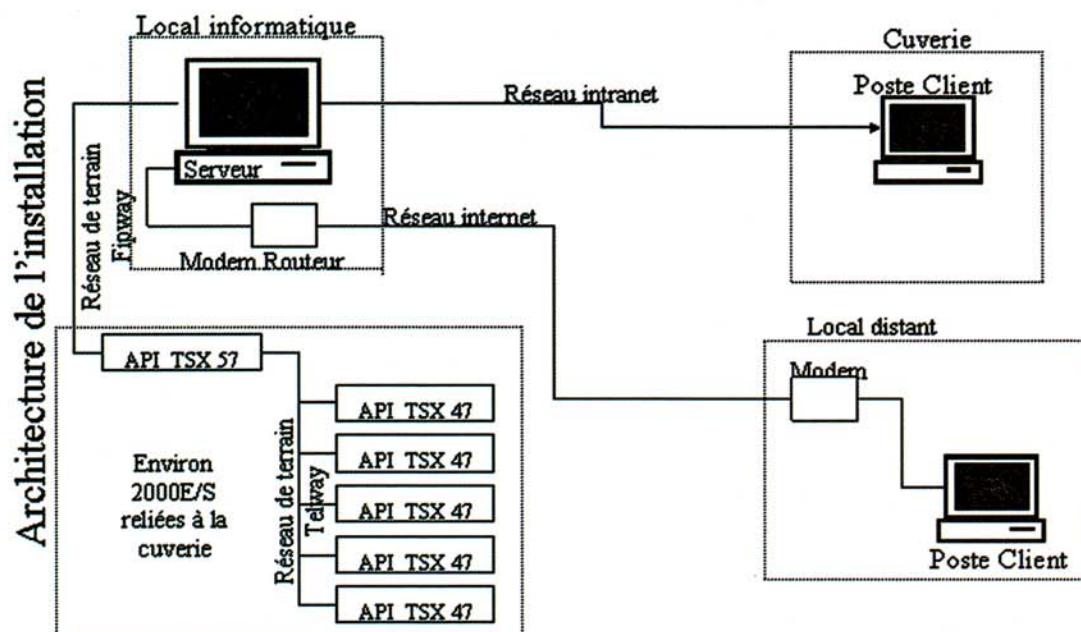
Architecture de l'installation

Local informatique

Serveur

Modem Routeur

Réseau de terrain Fipway

Réseau intranet

Réseau internet

Cuverie

Poste Client

API TSX 57

Réseau de terrain Telway

API TSX 47

API TSX 47

API TSX 47

API TSX 47

API TSX 47

Environ 2000E/S reliées à la cuverie

Local distant

Modem

Poste Client